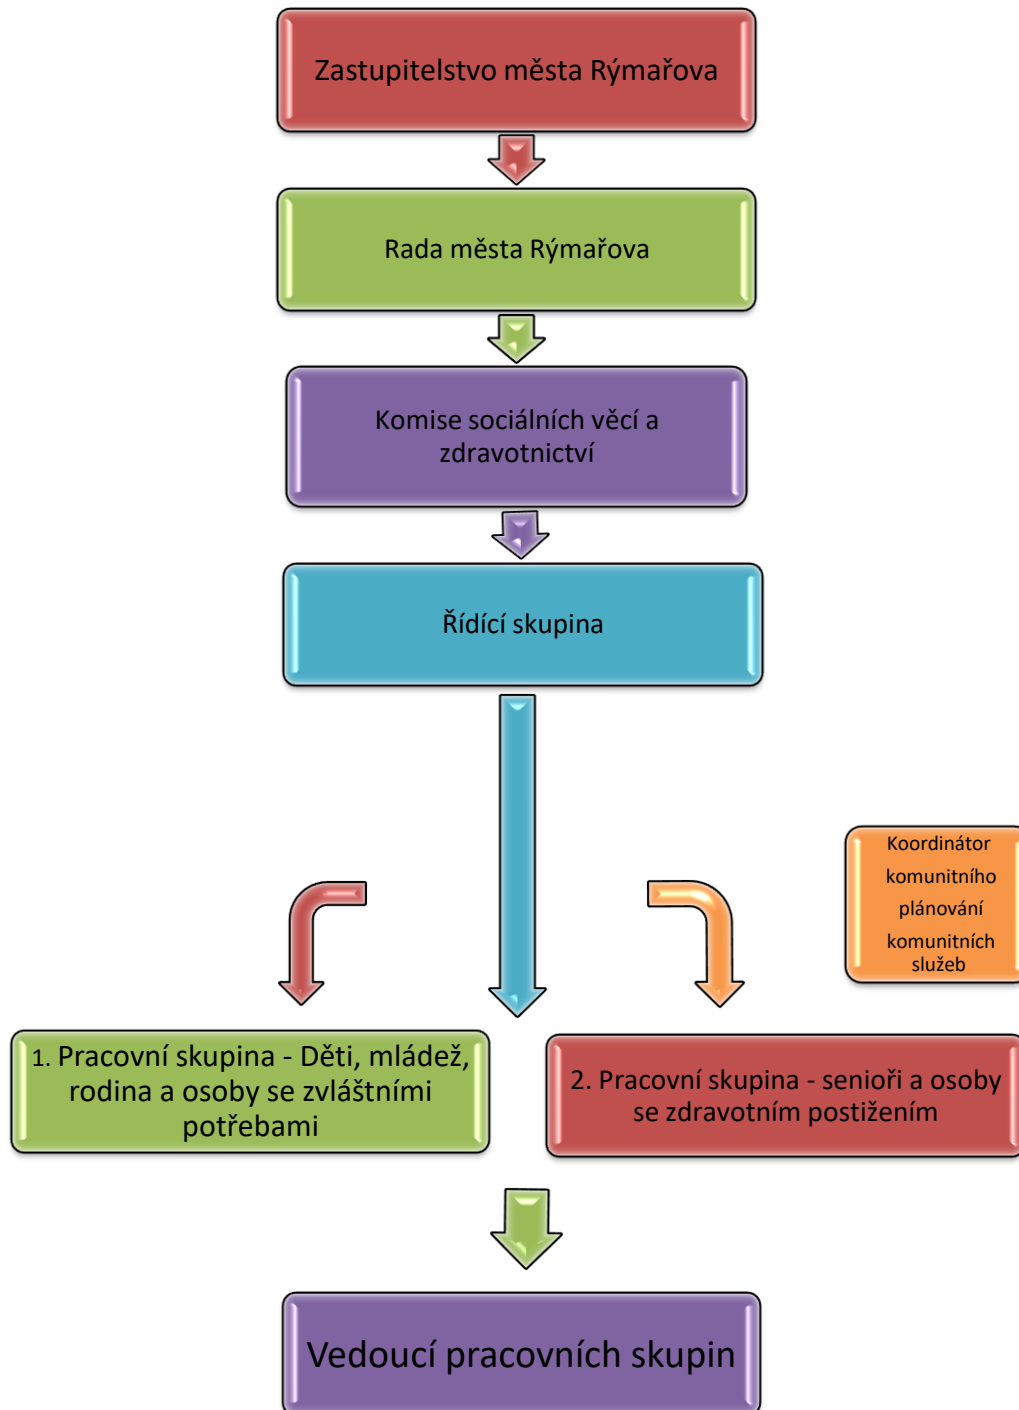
Zastupitelstvo města Rýmařova

Rada města Rýmařova

Komise sociálních věcí a zdravotnictví

Řídící skupina

Koordinátor komunitního plánování komunitních služeb

1. Pracovní skupina - Děti, mládež, rodina a osoby se zvláštními potřebami

2. Pracovní skupina - senioři a osoby se zdravotním postižením

Vedoucí pracovních skupin